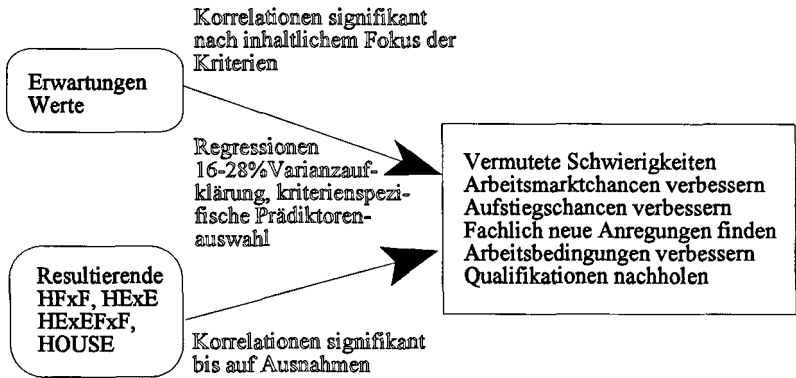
Korrelationen signifikant nach inhaltlichem Fokus der Kriterien

Erwartungen Werte

Regressionen 16-28%Varianzaufklärung, kriterienspezifische Prädiktorenauswahl

Vermutete Schwierigkeiten
Arbeitsmarktchancen verbessern
Aufstiegschancen verbessern
Fachlich neue Anregungen finden
Arbeitsbedingungen verbessern
Qualifikationen nachholen

Resultierende HFxF, HExE HExEFxF, HOUSE

Korrelationen signifikant bis auf Ausnahmen